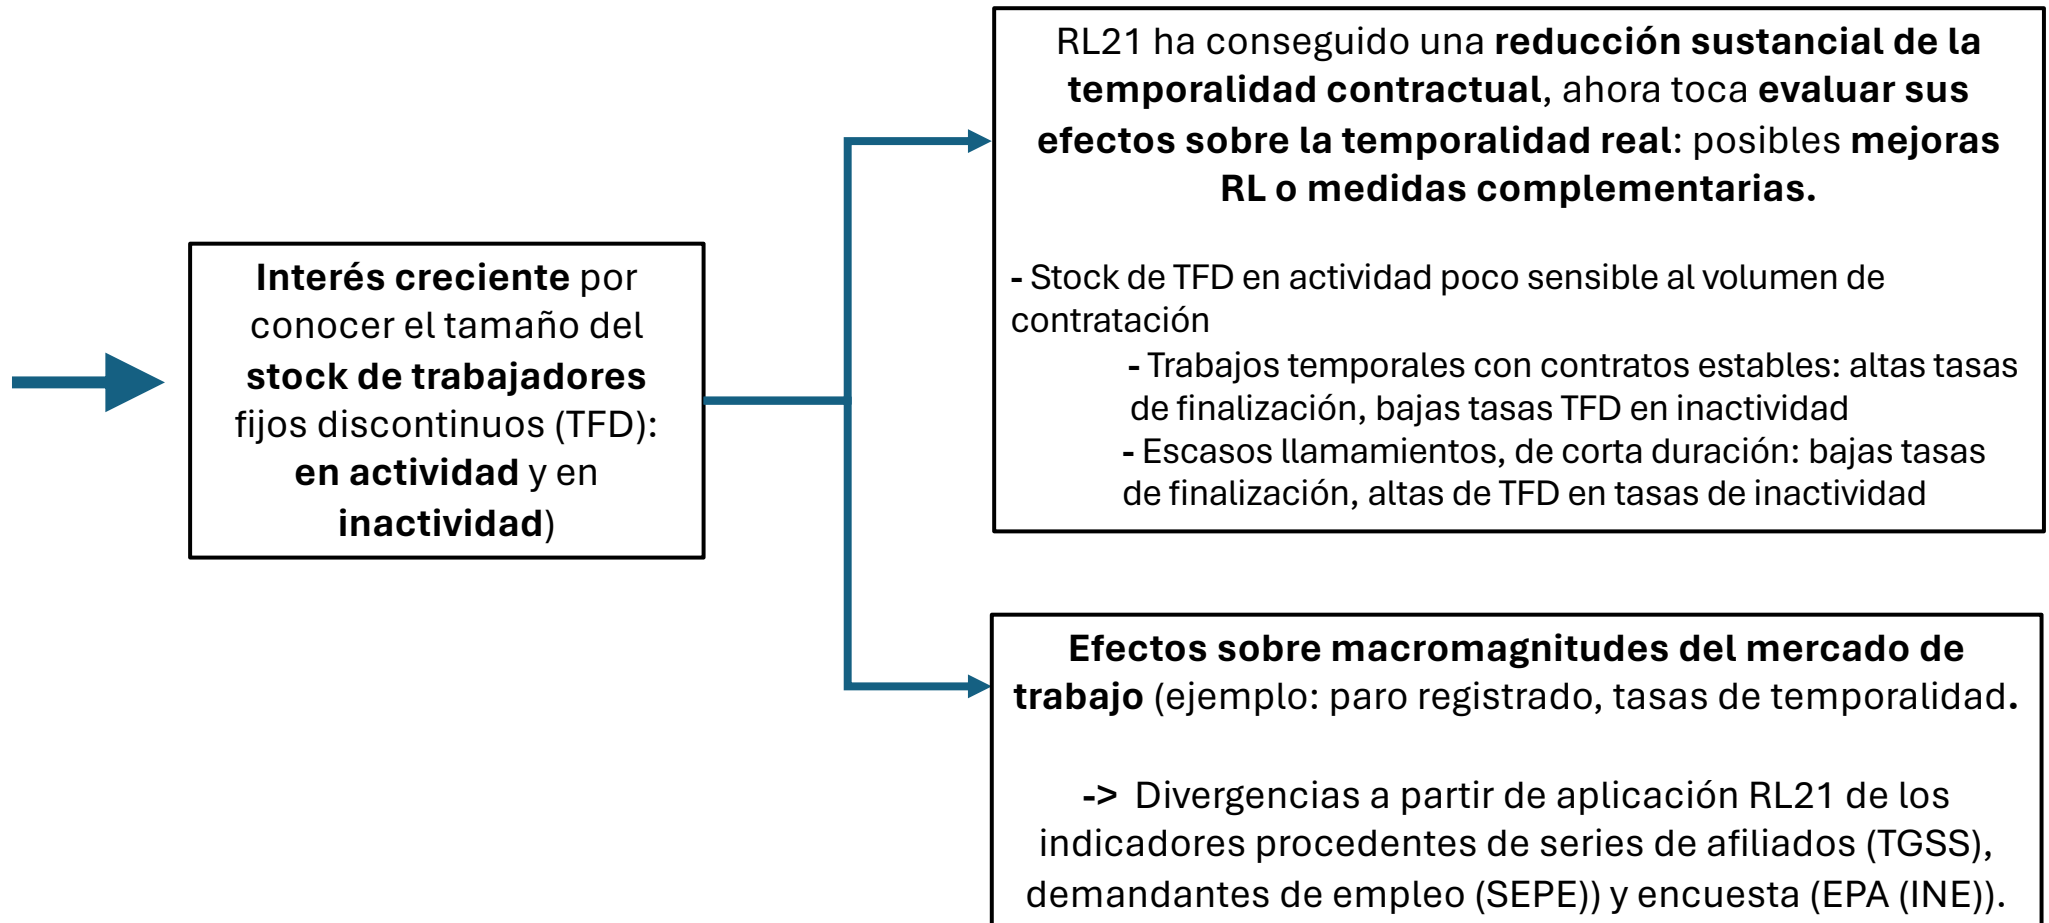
Interés creciente por conocer el tamaño del stock de trabajadores fijos discontinuos (TFD): en actividad y en inactividad)

RL21 ha conseguido una reducción sustancial de la temporalidad contractual, ahora toca evaluar sus efectos sobre la temporalidad real: posibles mejoras RL o medidas complementarias.

- Stock de TFD en actividad poco sensible al volumen de contratación

- Trabajos temporales con contratos estables: altas tasas de finalización, bajas tasas TFD en inactividad

- Escasos llamamientos, de corta duración: bajas tasas de finalización, altas de TFD en tasas de inactividad

Efectos sobre macromagnitudes del mercado de trabajo (ejemplo: paro registrado, tasas de temporalidad.

-> Divergencias a partir de aplicación RL21 de los indicadores procedentes de series de afiliados (TGSS), demandantes de empleo (SEPE)) y encuesta (EPA (INE)).